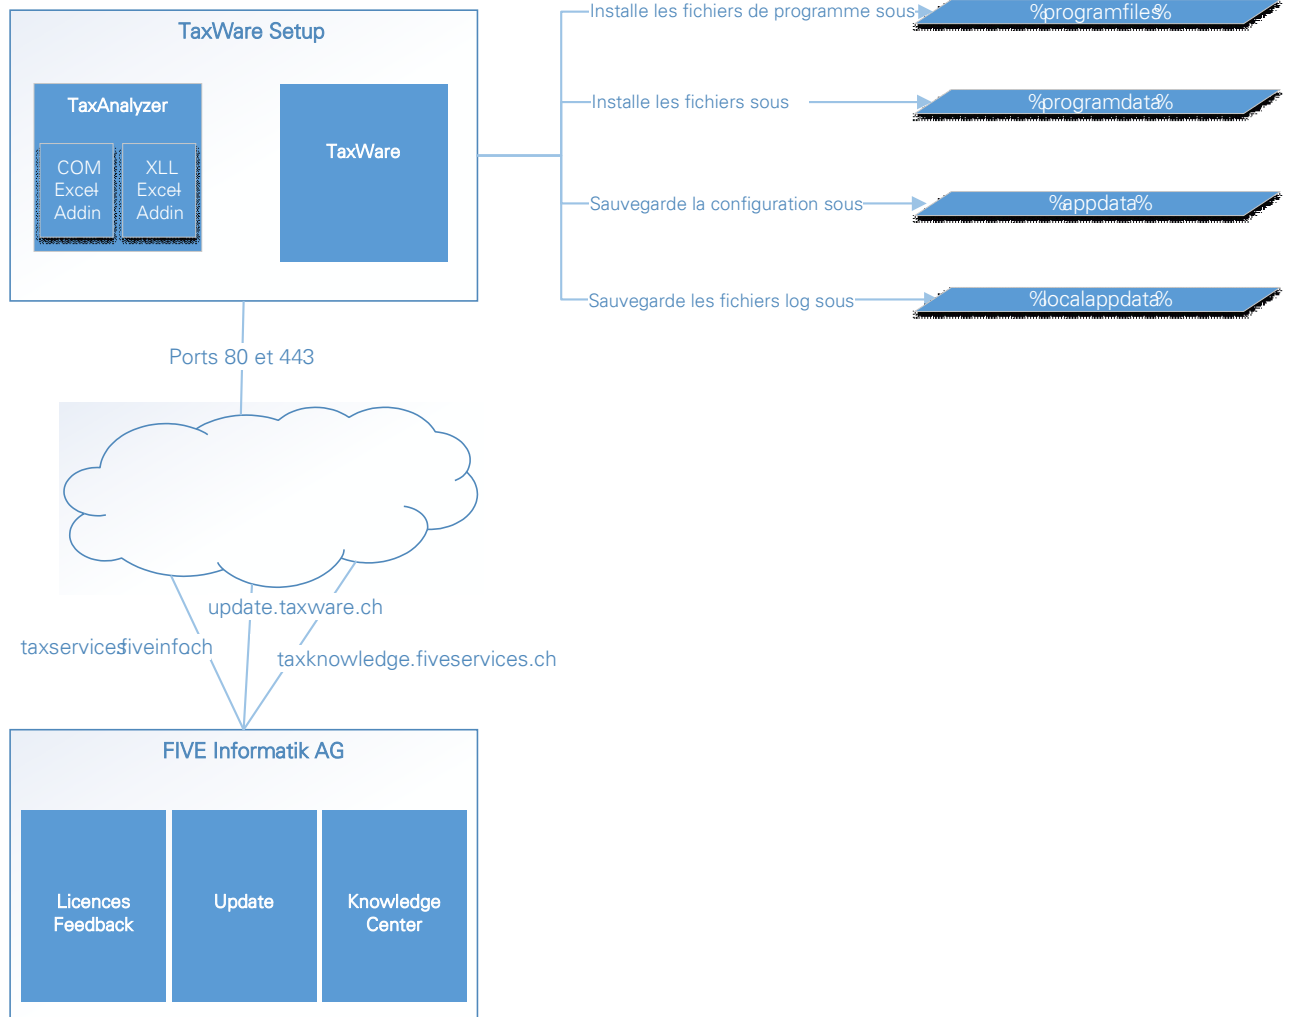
TaxWare Setup

TaxAnalyzer

COM Excel Addin

XLL Excel Addin

TaxWare

Installe les fichiers de programme sous

%programfiles%

Installe les fichiers sous

%programdata%

Sauvegarde la configuration sous

%appdata%

Sauvegarde les fichiers log sous

%localappdata%

Ports 80 et 443

update.taxware.ch

taxservices.fiveinfo.ch

taxknowledge.fiveservices.ch

FIVE Informatik AG

Licences Feedback

Update

Knowledge Center